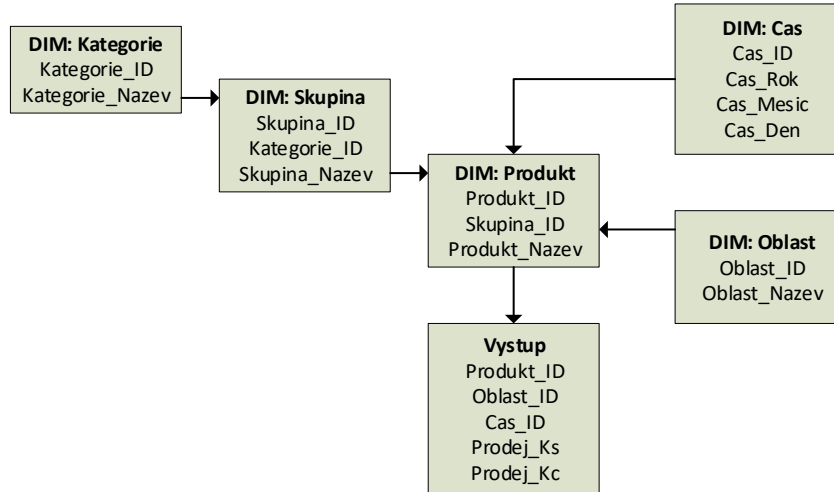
DIM: Kategorie
Kategorie_ID
Kategorie_Nazev

DIM: Skupina
Skupina_ID
Kategorie_ID
Skupina_Nazev

DIM: Cas
Cas_ID
Cas_Rok
Cas_Mesic
Cas_Den

DIM: Produkt
Produkt_ID
Skupina_ID
Produkt_Nazev

DIM: Oblast
Oblast_ID
Oblast_Nazev

Vystup
Produkt_ID
Oblast_ID
Cas_ID
Prodej_Ks
Prodej_Kc